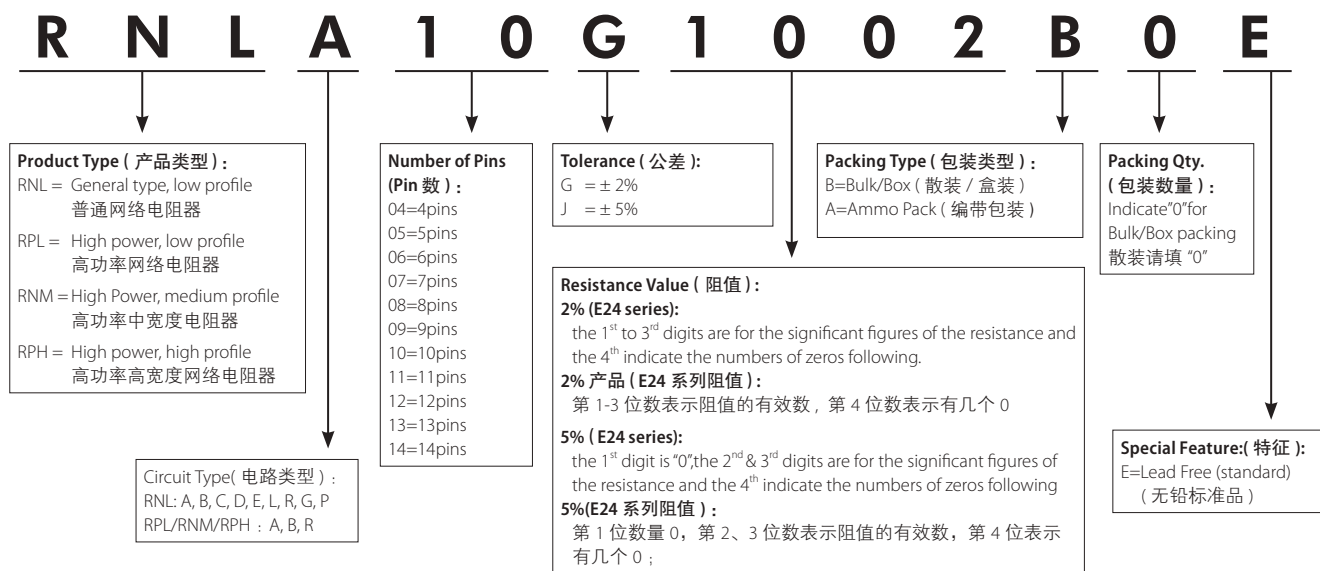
R N L A 1 0 G 1 0 0 2 B 0 E

Product Type ( 产品类型 ) :
RNL = General type, low profile
普通网络电阻器
RPL = High power, low profile
高功率网络电阻器
RNM = High Power, medium profile
高功率中宽度电阻器
RPH = High power, high profile
高功率高宽度网络电阻器

Circuit Type( 电路类型 ) :
RNL: A, B, C, D, E, L, R, G, P
RPL/RNM/RPH : A, B, R

Number of Pins (Pin 数 ) :
04=4pins
05=5pins
06=6pins
07=7pins
08=8pins
09=9pins
10=10pins
11=11pins
12=12pins
13=13pins
14=14pins

Tolerance ( 公差 ):
G = ± 2%
J = ± 5%

Resistance Value ( 阻值 ) :
2% (E24 series):
the $1^{st}$ to $3^{rd}$ digits are for the significant figures of the resistance and the $4^{th}$ indicate the numbers of zeros following.
2% 产品 ( E24 系列阻值 ) :
第 1-3 位数表示阻值的有效数，第 4 位数表示有几个 0
5% ( E24 series):
the $1^{st}$ digit is "0",the $2^{nd}$ & $3^{rd}$ digits are for the significant figures of the resistance and the $4^{th}$ indicate the numbers of zeros following
5%(E24 系列阻值 ) :
第 1 位数量 0，第 2、3 位数表示阻值的有效数，第 4 位表示有几个 0 ;

Packing Type ( 包装类型 ) :
B=Bulk/Box ( 散装 / 盒装 )
A=Ammo Pack ( 编带包装 )

Packing Qty. ( 包装数量 ) :
Indicate"0"for Bulk/Box packing
散装请填 "0"

Special Feature:( 特征 ):
E=Lead Free (standard)
( 无铅标准品 )